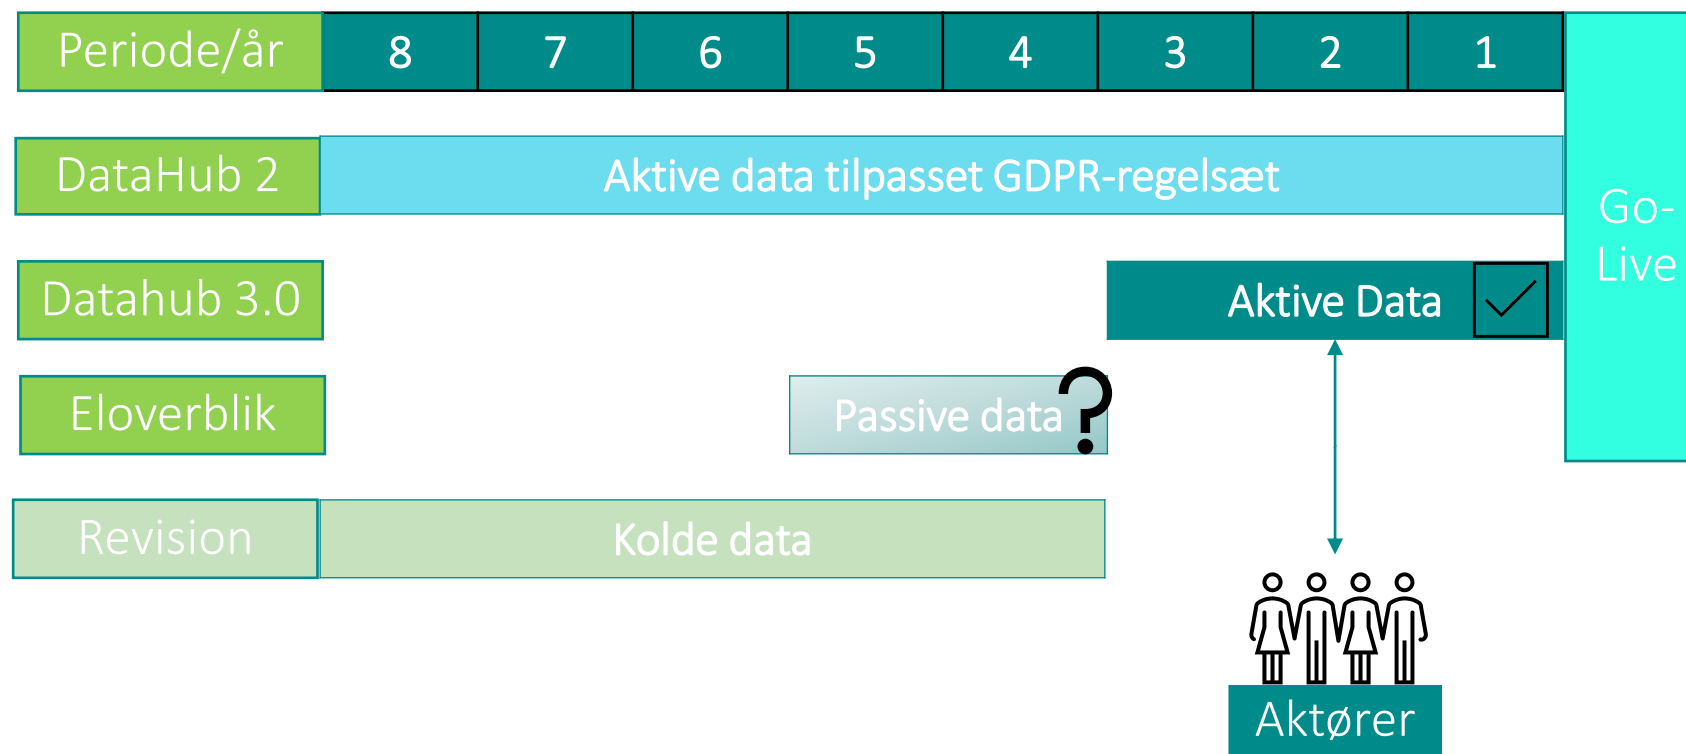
| Periode/år | 8 | 7 | 6 | 5 | 4 | 3 | 2 | 1 |
|---|---|---|---|---|---|---|---|---|

Go-Live

DataHub 2 — Aktive data tilpasset GDPR-regelsæt

Datahub 3.0 — Aktive Data

Eloverblik — Passive data ?

Revision — Kolde data

Aktører